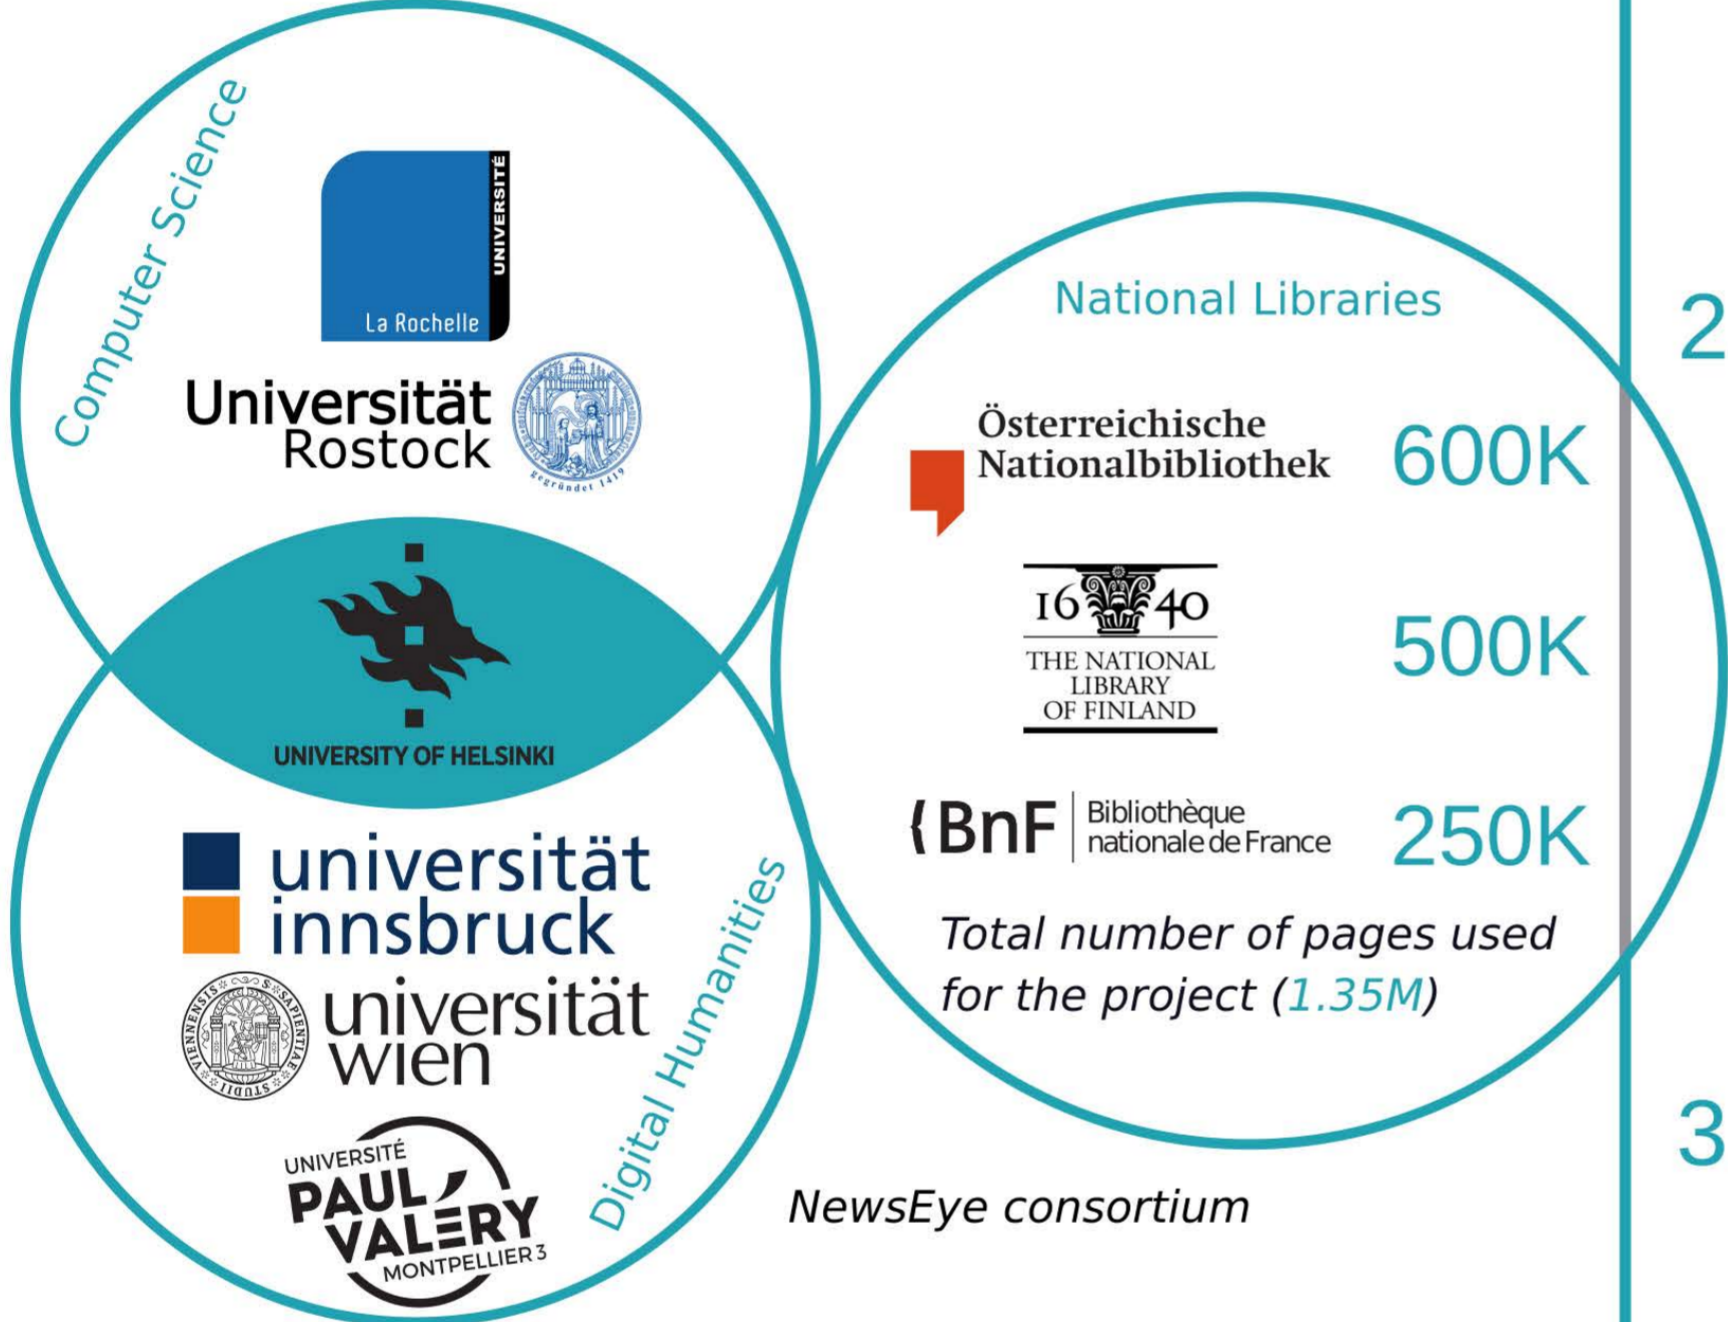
Computer Science

UNIVERSITÉ
La Rochelle

Universität Rostock

UNIVERSITY OF HELSINKI

universität innsbruck

universität wien

UNIVERSITÉ PAUL VALÉRY MONTPELLIER 3

Digital Humanities

National Libraries

Österreichische Nationalbibliothek 600K

1640 THE NATIONAL LIBRARY OF FINLAND 500K

BnF Bibliothèque nationale de France 250K

Total number of pages used for the project (1.35M)

NewsEye consortium

2

3